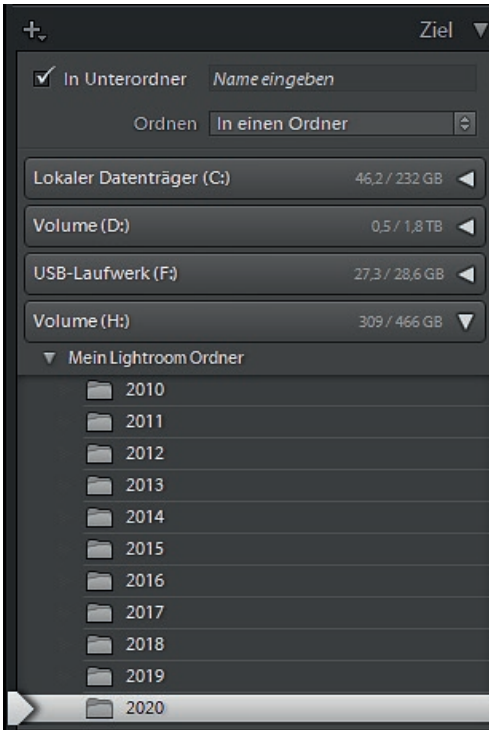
+

Ziel

In Unterordner Name eingeben

Ordnen In einen Ordner

Lokaler Datenträger (C:) 46,2 / 232 GB

Volume (D:) 0,5 / 1,8 TB

USB-Laufwerk (F:) 27,3 / 28,6 GB

Volume (H:) 309 / 466 GB

Mein Lightroom Ordner

2010

2011

2012

2013

2014

2015

2016

2017

2018

2019

2020